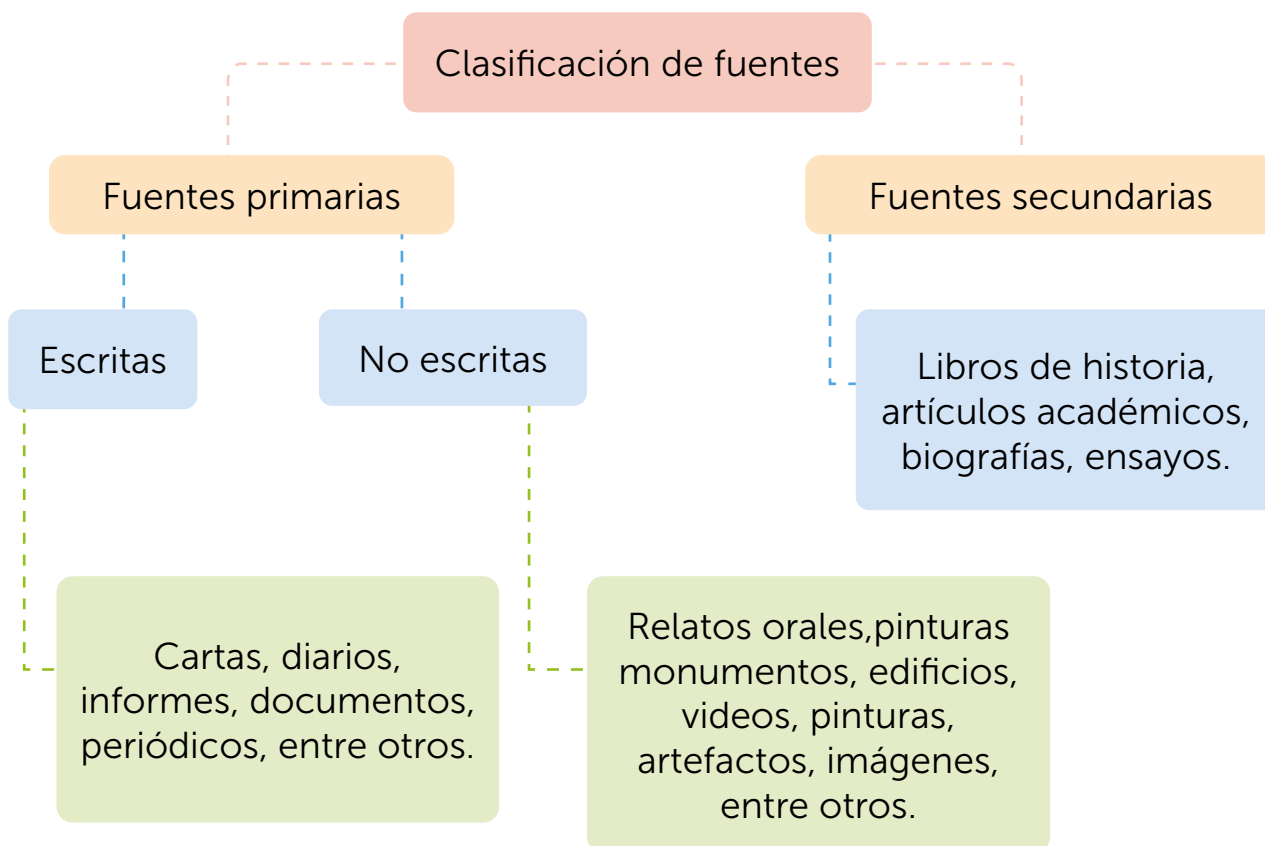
Clasificación de fuentes

Fuentes primarias

Fuentes secundarias

Escritas

No escritas

Libros de historia, artículos académicos, biografías, ensayos.

Cartas, diarios, informes, documentos, periódicos, entre otros.

Relatos orales,pinturas monumentos, edificios, videos, pinturas, artefactos, imágenes, entre otros.